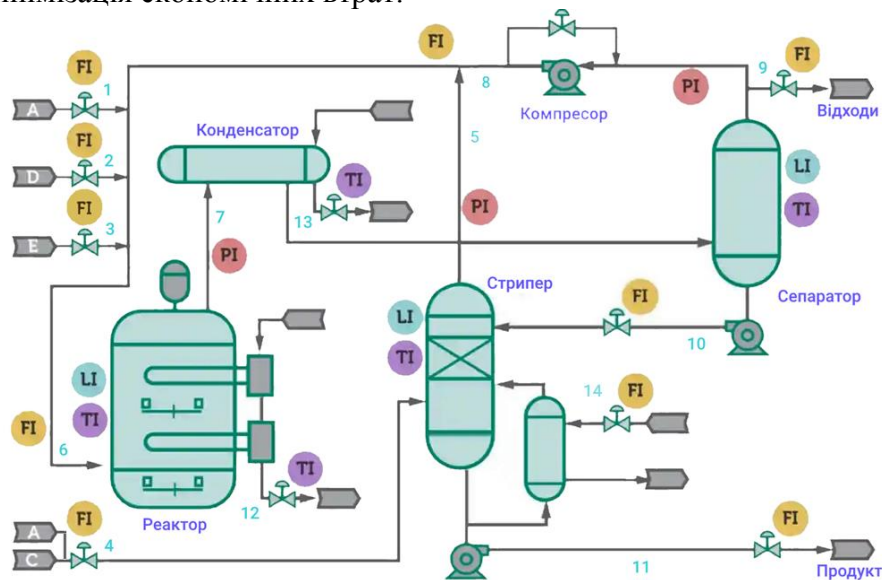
мінімізація економічних втрат.

FI
1
A
FI
2
D
FI
3
E
FI
8
Компресор
PI
9
FI
Відходи
Конденсатор
TI
13
7
5
PI
LI
TI
Сепаратор
PI
Стрипер
FI
10
LI
TI
LI
TI
14
FI
FI
6
TI
12
Реактор
A
C
FI
4
11
FI
Продукт